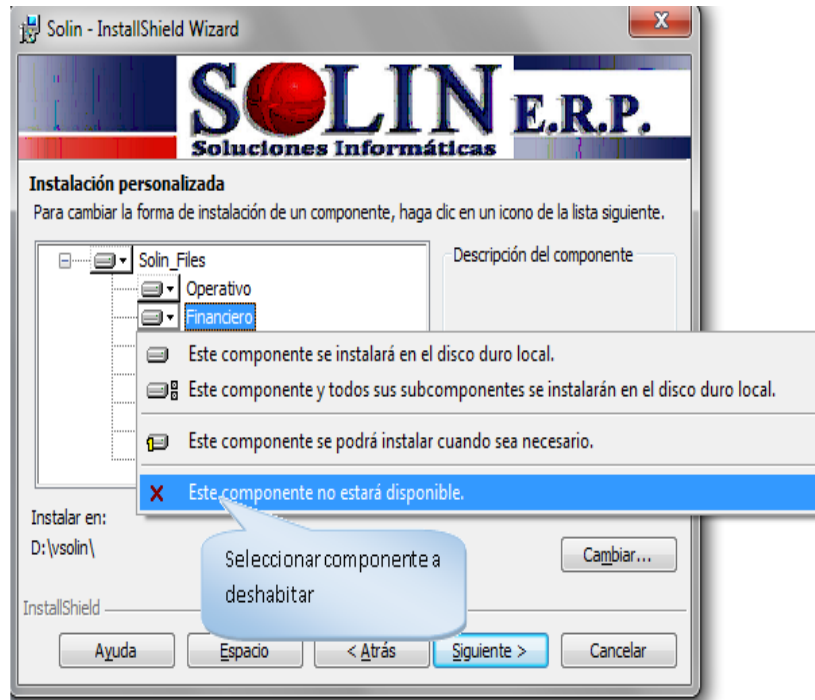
Solin - InstallShield Wizard

SOLIN E.R.P.
Soluciones Informáticas

Instalación personalizada
Para cambiar la forma de instalación de un componente, haga clic en un icono de la lista siguiente.

Solin_Files
Operativo
Financiero

Descripción del componente

Este componente se instalará en el disco duro local.
Este componente y todos sus subcomponentes se instalarán en el disco duro local.
Este componente se podrá instalar cuando sea necesario.
Este componente no estará disponible.

Instalar en:
D:\vsolin\

Seleccionar componente a deshabitar

Cambiar...

InstallShield

Ayuda
Espacio
< Atrás
Siguiente >
Cancelar